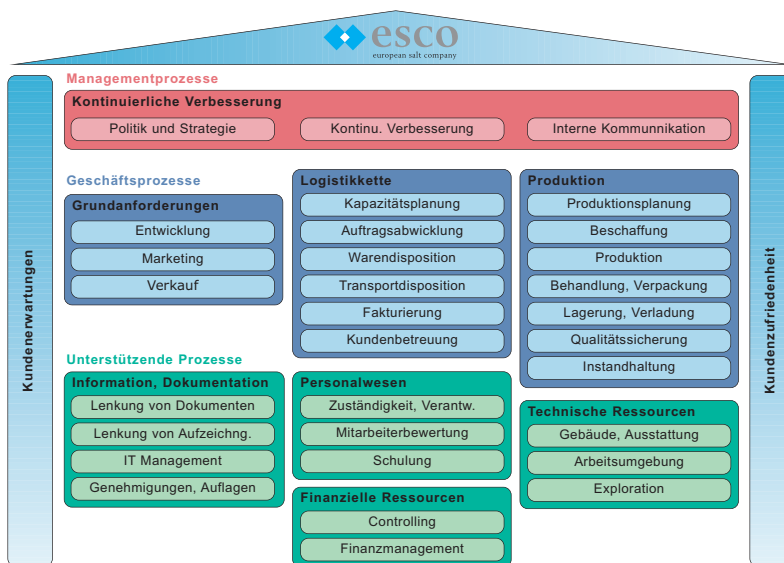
esco
european salt company

Kundenerwartungen

Managementprozesse

Kontinuierliche Verbesserung

Politik und Strategie

Kontinu. Verbesserung

Interne Kommunikation

Geschäftsprozesse

Grundanforderungen

Entwicklung

Marketing

Verkauf

Logistikkette

Kapazitätsplanung

Auftragsabwicklung

Warendisposition

Transportdisposition

Fakturierung

Kundenbetreuung

Produktion

Produktionsplanung

Beschaffung

Produktion

Behandlung, Verpackung

Lagerung, Verladung

Qualitätssicherung

Instandhaltung

Unterstützende Prozesse

Information, Dokumentation

Lenkung von Dokumenten

Lenkung von Aufzeichng.

IT Management

Genehmigungen, Auflagen

Personalwesen

Zuständigkeit, Verantw.

Mitarbeiterbewertung

Schulung

Finanzielle Ressourcen

Controlling

Finanzmanagement

Technische Ressourcen

Gebäude, Ausstattung

Arbeitsumgebung

Exploration

Kundenzufriedenheit